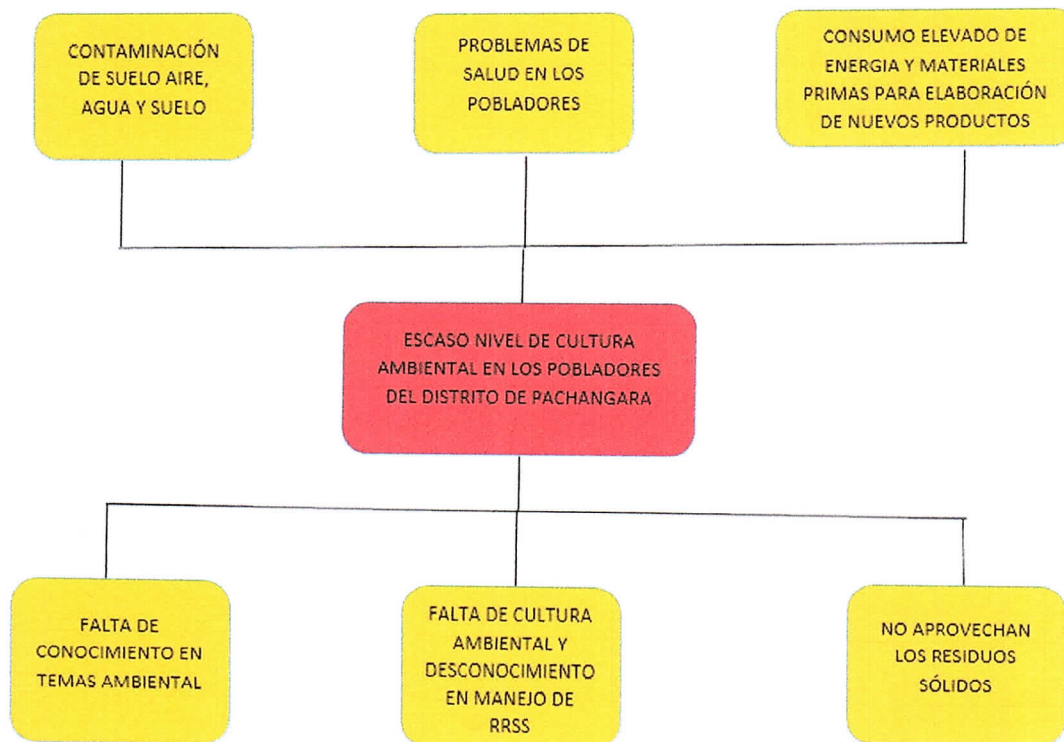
CONTAMINACIÓN DE SUELO AIRE, AGUA Y SUELO

PROBLEMAS DE SALUD EN LOS POBLADORES

CONSUMO ELEVADO DE ENERGIA Y MATERIALES PRIMAS PARA ELABORACIÓN DE NUEVOS PRODUCTOS

ESCASO NIVEL DE CULTURA AMBIENTAL EN LOS POBLADORES DEL DISTRITO DE PACHANGARA

FALTA DE CONOCIMIENTO EN TEMAS AMBIENTAL

FALTA DE CULTURA AMBIENTAL Y DESCONOCIMIENTO EN MANEJO DE RRSS

NO APROVECHAN LOS RESIDUOS SÓLIDOS